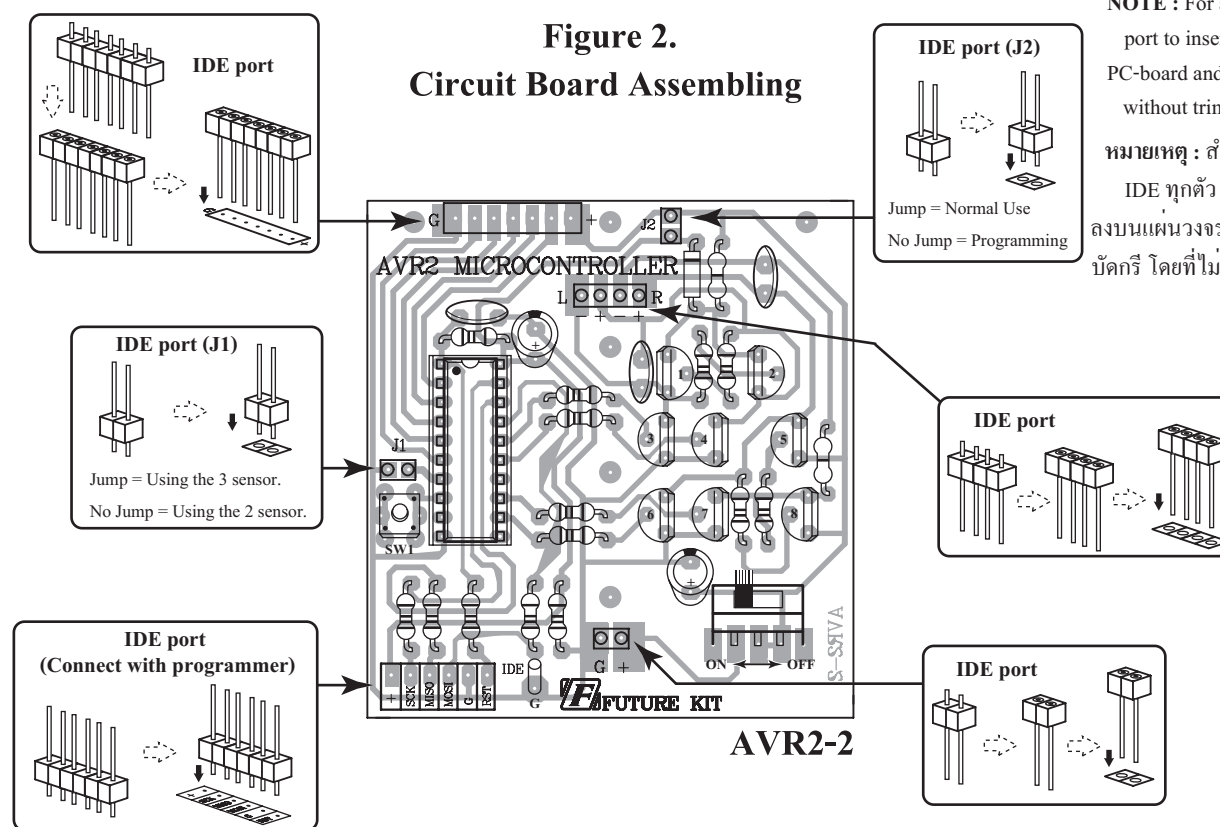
Figure 2.
Circuit Board Assembling

NOTE : For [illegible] port to inse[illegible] PC-board and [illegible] without trim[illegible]

หมายเหตุ : สำ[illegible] IDE ทุกตัว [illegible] ลงบนแผ่นวงจร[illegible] บัดกรี โดยที่ไม่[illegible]

IDE port

IDE port (J2)

Jump = Normal Use
No Jump = Programming

IDE port (J1)

Jump = Using the 3 sensor.
No Jump = Using the 2 sensor.

IDE port

IDE port
(Connect with programmer)

IDE port

G +
J2
AVR2 MICROCONTROLLER
L R
- + - +
J1
SW1
1 2 3 4 5 6 7 8
+
AVR2-2
+ SCK MISO MOSI G RST
IDE
G
G +
ON OFF
FUTURE KIT

AVR2-2